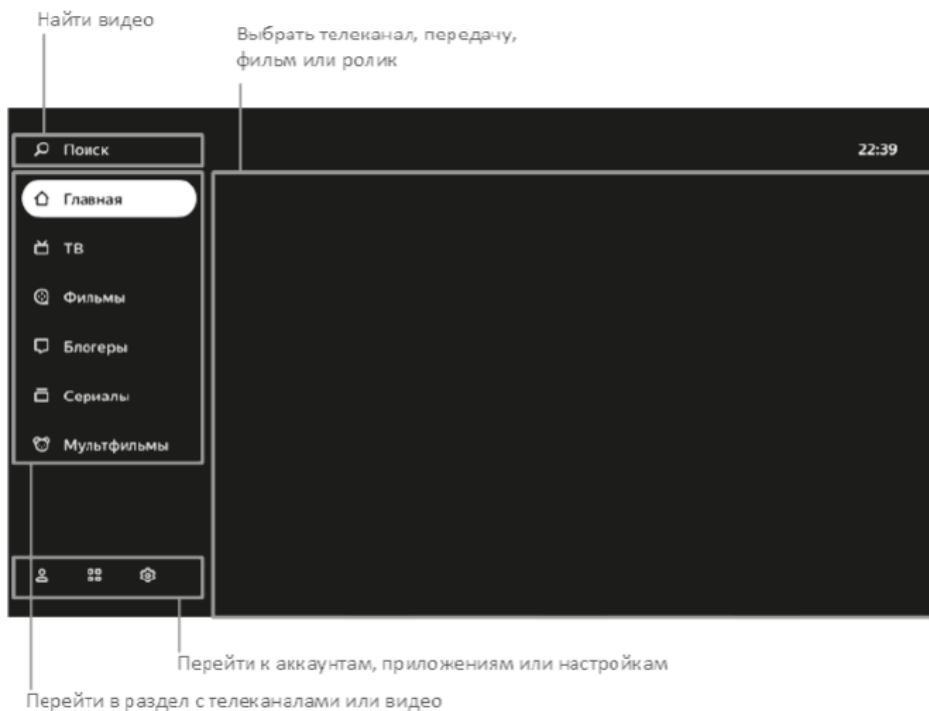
Найти видео

Выбрать телеканал, передачу, фильм или ролик

Поиск

22:39

Главная

ТВ

Фильмы

Блогеры

Сериалы

Мультфильмы

Перейти к аккаунтам, приложениям или настройкам

Перейти в раздел с телеканалами или видео